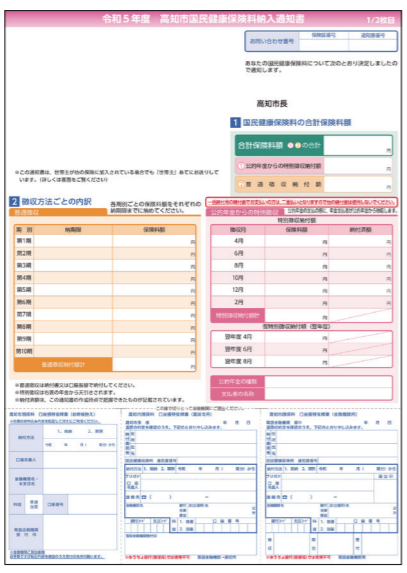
令和５年度　高知市国民健康保険料納入通知書　1/2枚目

お問い合わせ番号

あなたの国民健康保険料について次のとおり決定しましたので通知します。

高知市長

1 国民健康保険料の合計保険料額

合計保険料額　のうち　円

公的年金からの特別徴収額　円

普通徴収納付額　円

※この通知書は、世帯主が他の保険に加入されている場合でも「世帯主」あてにお送りしています。（詳しくは裏面をご覧ください）

2 徴収方法ごとの内訳

普通徴収

各期別ごとの保険料額をそれぞれの納期限までに納めてください。

| 期別 | 納期限 | 保険料額 |
|---|---|---|
| 第1期 | | 円 |
| 第2期 | | 円 |
| 第3期 | | 円 |
| 第4期 | | 円 |
| 第5期 | | 円 |
| 第6期 | | 円 |
| 第7期 | | 円 |
| 第8期 | | 円 |
| 第9期 | | 円 |
| 第10期 | | 円 |
| 普通徴収納付額計 | | 円 |

※普通徴収は納付書又は口座振替で納付してください。
※特別徴収は年金から天引きされます。
※納付済額は、この通知書の作成時点で把握できたものが記載されています。

公的年金からの特別徴収

特別徴収額

| 徴収月 | 保険料額 | 納付済額 |
|---|---|---|
| 4月 | 円 | |
| 6月 | 円 | |
| 8月 | 円 | |
| 10月 | 円 | |
| 12月 | 円 | |
| 2月 | 円 | |
| 特別徴収額合計 | 円 | |

仮特別徴収額（翌年度）

| 翌年度 4月 | 円 |
|---|---|
| 翌年度 6月 | 円 |
| 翌年度 8月 | 円 |

公的年金の種類

支払者の名称

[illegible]